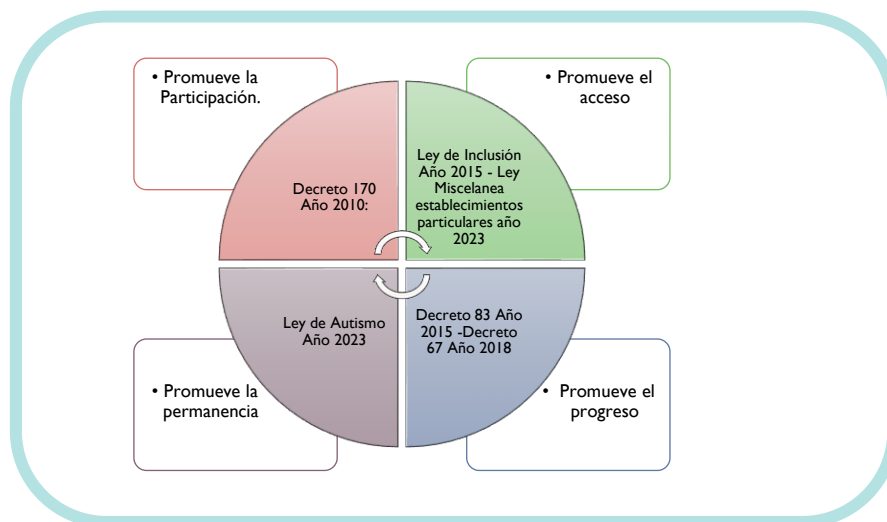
• Promueve la Participación.

Decreto 170 Año 2010:

• Promueve el acceso

Ley de Inclusión Año 2015 - Ley Miscelanea establecimientos particulares año 2023

Ley de Autismo Año 2023

• Promueve la permanencia

Decreto 83 Año 2015 -Decreto 67 Año 2018

• Promueve el progreso